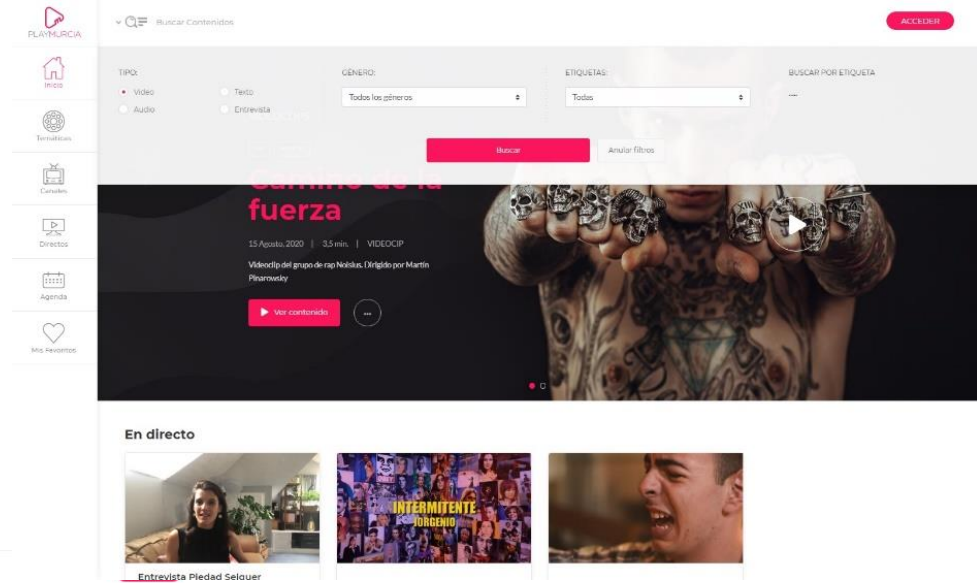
PLAYMURCIA

Buscar Contenidos

ACCEDER

Inicio

Temáticas

Canales

Directos

Agenda

Mis Favoritos

TIPO:

Vídeo

Texto

Audio

Entrevista

GÉNERO:

Todos los géneros

ETIQUETAS:

Todas

BUSCAR POR ETIQUETA

...

Buscar

Anular filtros

Camino de la fuerza

15 Agosto, 2020 | 3,5 min. | VIDEOCIP

Videoclip del grupo de rap Noisius. Dirigido por Martin Pinarowsky

Ver contenido

...

En directo

INTERMITENTE JORGENIO

Entrevista Piedad Selguer